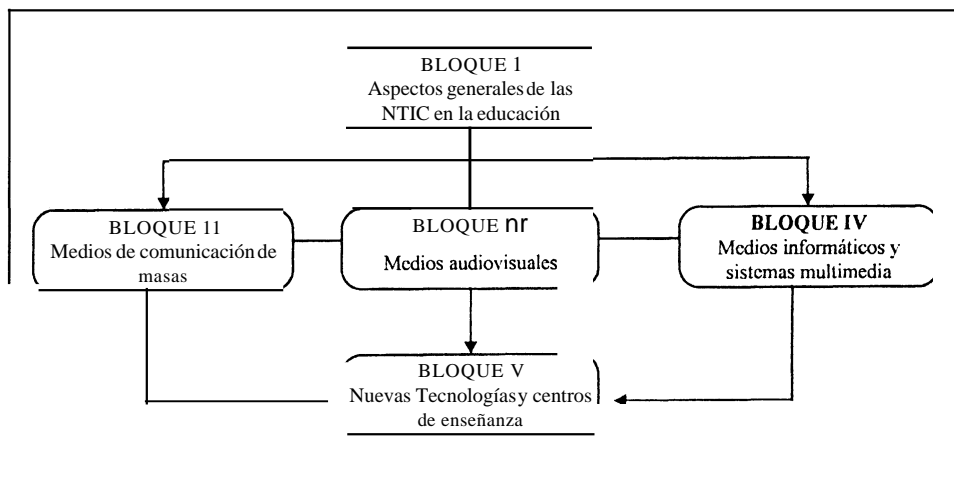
BLOQUE 1
Aspectos generales de las NTIC en la educación

BLOQUE 11
Medios de comunicación de masas

BLOQUE nr
Medios audiovisuales

BLOQUE IV
Medios informáticos y sistemas multimedia

BLOQUE V
Nuevas Tecnologías y centros de enseñanza